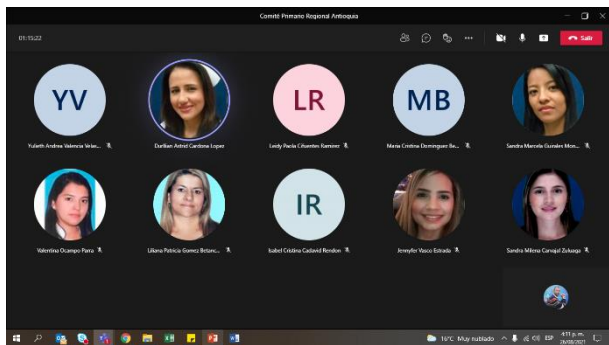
Comité Primario Regional Antioquia

01:15:22

Salir

YV

Yulieth Andrea Valencia Velas...

Durlian Astrid Cardona Lopez

LR

Leidy Paola Cifuentes Ramirez

MB

Maria Cristina Dominguez Be...

Sandra Marcela Gurales Mon...

Valentina Ocampo Parra

Liliana Patricia Gomez Betanc...

IR

Isabel Cristina Cadavid Rendon

Jennyfer Vasco Estrada

Sandra Milena Carvajal Zuluaga

16°C Muy nublado

ESP

4:11 p. m.
26/08/2021